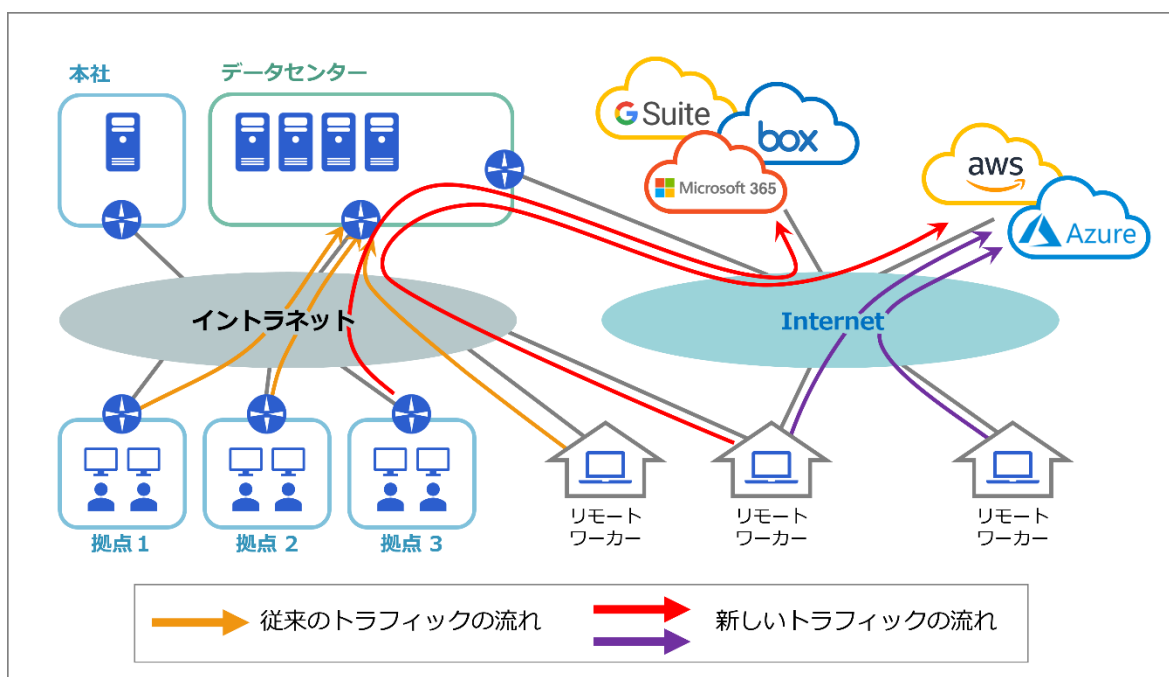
本社

データセンター

G Suite

box

Microsoft 365

aws

Azure

イントラネット

Internet

拠点 1

拠点 2

拠点 3

リモートワーカー

リモートワーカー

リモートワーカー

従来のトラフィックの流れ

新しいトラフィックの流れ